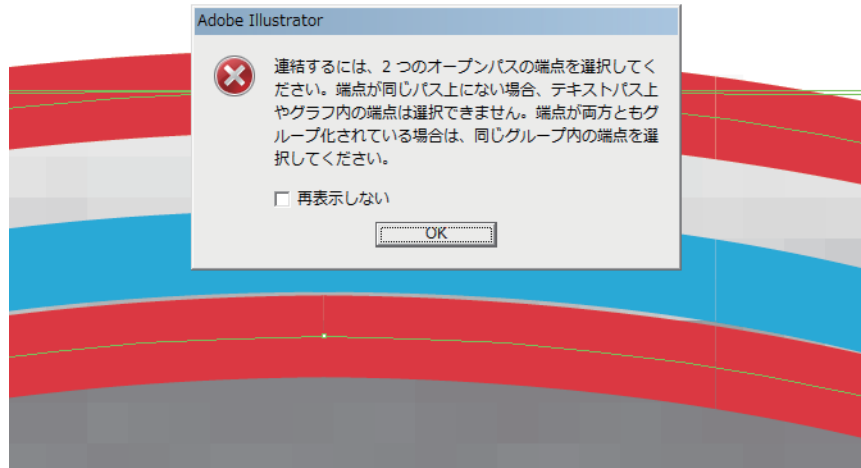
Adobe Illustrator

連結するには、2 つのオープンパスの端点を選択してください。端点が同じパス上にない場合、テキストパス上やグラフ内の端点は選択できません。端点が両方ともグループ化されている場合は、同じグループ内の端点を選択してください。

☐ 再表示しない

OK